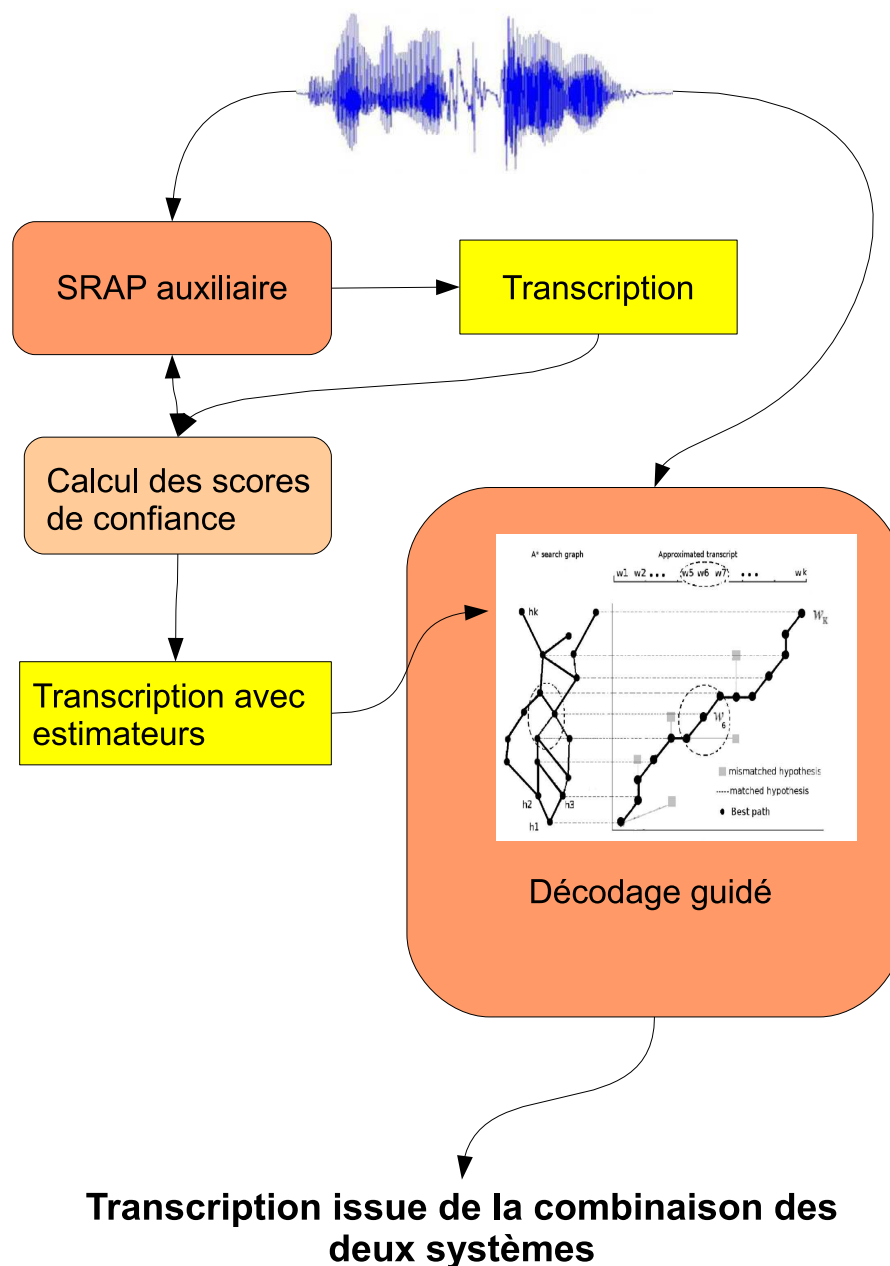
SRAP auxiliaire

Transcription

Calcul des scores de confiance

Transcription avec estimateurs

A* search graph

Approximated transcript

w1 w2 ... w5 w6 w7 ... wk

hk

h2

h3

h1

$w_k$

$w_6'$

mismatched hypothesis

matched hypothesis

Best path

Décodage guidé

Transcription issue de la combinaison des deux systèmes